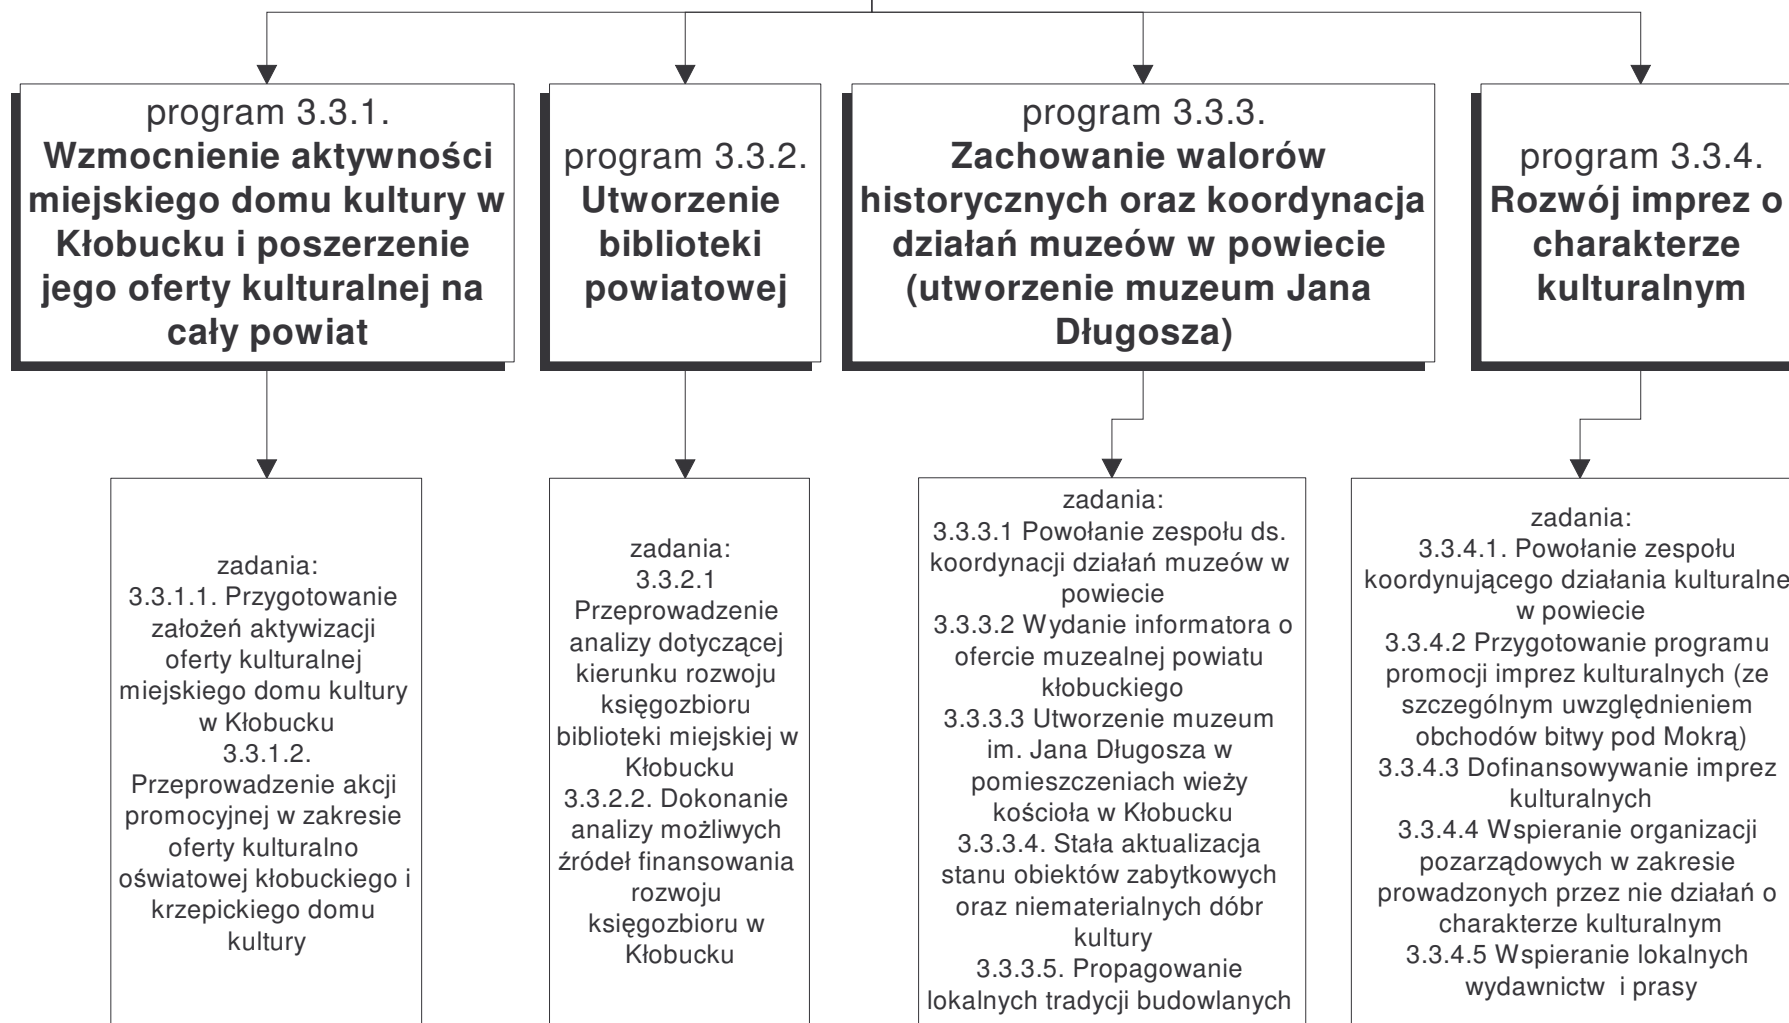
program 3.3.1.
**Wzmocnienie aktywności miejskiego domu kultury w Kłobucku i poszerzenie jego oferty kulturalnej na cały powiat**

program 3.3.2.
**Utworzenie biblioteki powiatowej**

program 3.3.3.
**Zachowanie walorów historycznych oraz koordynacja działań muzeów w powiecie (utworzenie muzeum Jana Długosza)**

program 3.3.4.
**Rozwój imprez o charakterze kulturalnym**

zadania:
3.3.1.1. Przygotowanie założeń aktywizacji oferty kulturalnej miejskiego domu kultury w Kłobucku
3.3.1.2. Przeprowadzenie akcji promocyjnej w zakresie oferty kulturalno oświatowej kłobuckiego i krzepickiego domu kultury

zadania:
3.3.2.1 Przeprowadzenie analizy dotyczącej kierunku rozwoju księgozbioru biblioteki miejskiej w Kłobucku
3.3.2.2. Dokonanie analizy możliwych źródeł finansowania rozwoju księgozbioru w Kłobucku

zadania:
3.3.3.1 Powołanie zespołu ds. koordynacji działań muzeów w powiecie
3.3.3.2 Wydanie informatora o ofercie muzealnej powiatu kłobuckiego
3.3.3.3 Utworzenie muzeum im. Jana Długosza w pomieszczeniach wieży kościoła w Kłobucku
3.3.3.4. Stała aktualizacja stanu obiektów zabytkowych oraz niematerialnych dóbr kultury
3.3.3.5. Propagowanie lokalnych tradycji budowlanych

zadania:
3.3.4.1. Powołanie zespołu koordynującego działania kulturalne w powiecie
3.3.4.2 Przygotowanie programu promocji imprez kulturalnych (ze szczególnym uwzględnieniem obchodów bitwy pod Mokrą)
3.3.4.3 Dofinansowywanie imprez kulturalnych
3.3.4.4 Wspieranie organizacji pozarządowych w zakresie prowadzonych przez nie działań o charakterze kulturalnym
3.3.4.5 Wspieranie lokalnych wydawnictw i prasy